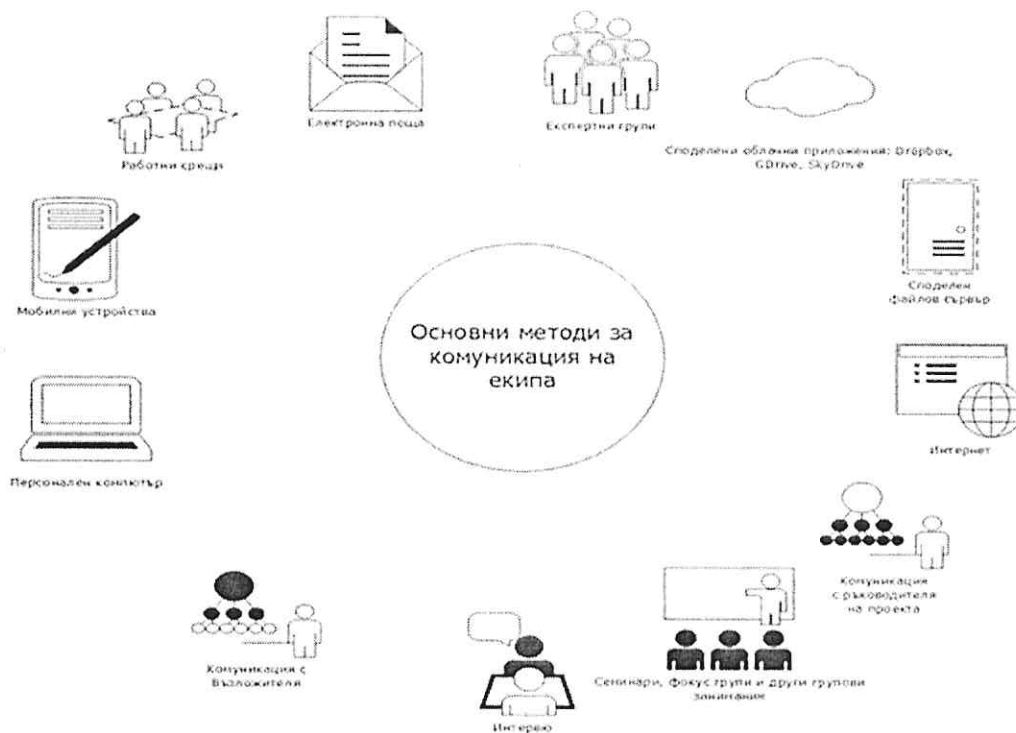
Електронна поща

Експертни групи

Работни срещи

Споделени облачни приложения: Dropbox, GDrive, SkyDrive

Мобилни устройства

Споделен файлов сървър

Основни методи за комуникация на екипа

Интернет

Персонален компютър

Комуникация с ръководителя на проекта

Комуникация с Възложителя

Семинари, фокус групи и други групови занимание

Интервю